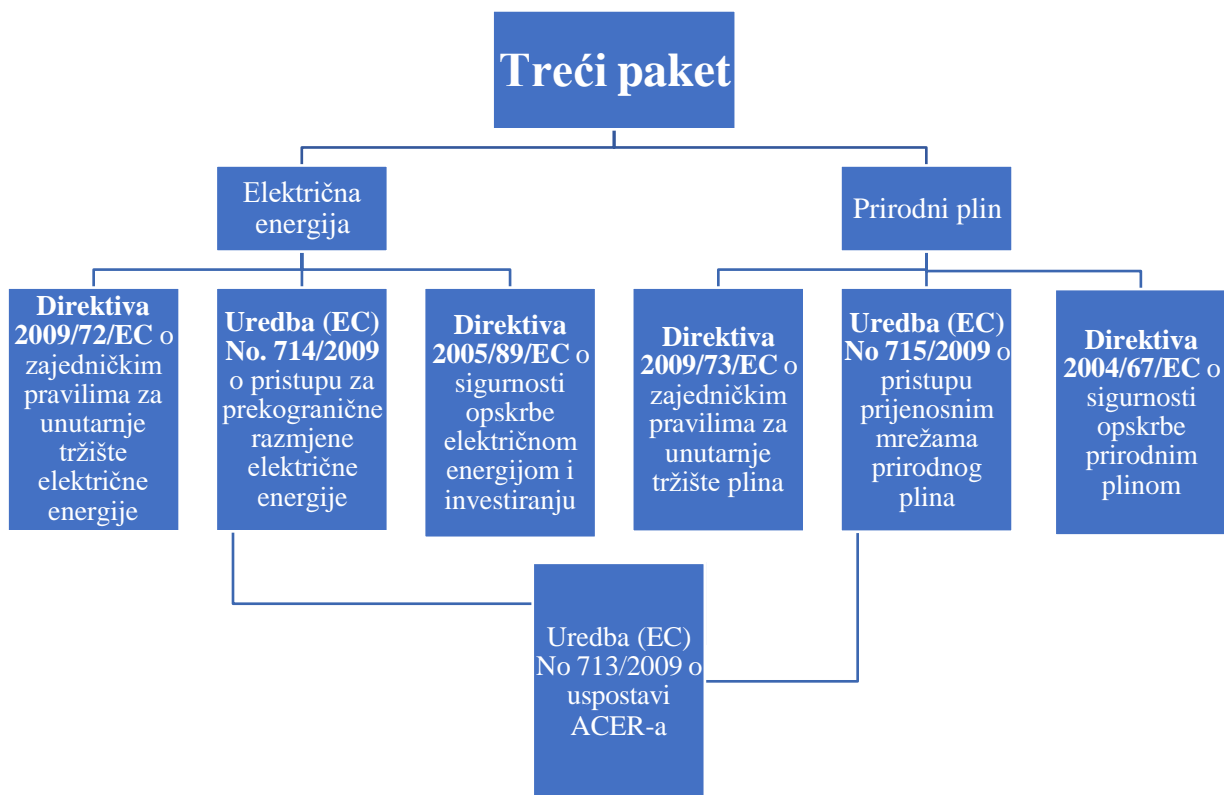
Treći paket

Električna energija

Prirodni plin

Direktiva 2009/72/EC o zajedničkim pravilima za unutarnje tržište električne energije

Uredba (EC) No. 714/2009 o pristupu za prekogranične razmjene električne energije

Direktiva 2005/89/EC o sigurnosti opskrbe električnom energijom i investiranju

Direktiva 2009/73/EC o zajedničkim pravilima za unutarnje tržište plina

Uredba (EC) No 715/2009 o pristupu prijenosnim mrežama prirodnog plina

Direktiva 2004/67/EC o sigurnosti opskrbe prirodnim plinom

Uredba (EC) No 713/2009 o uspostavi ACER-a